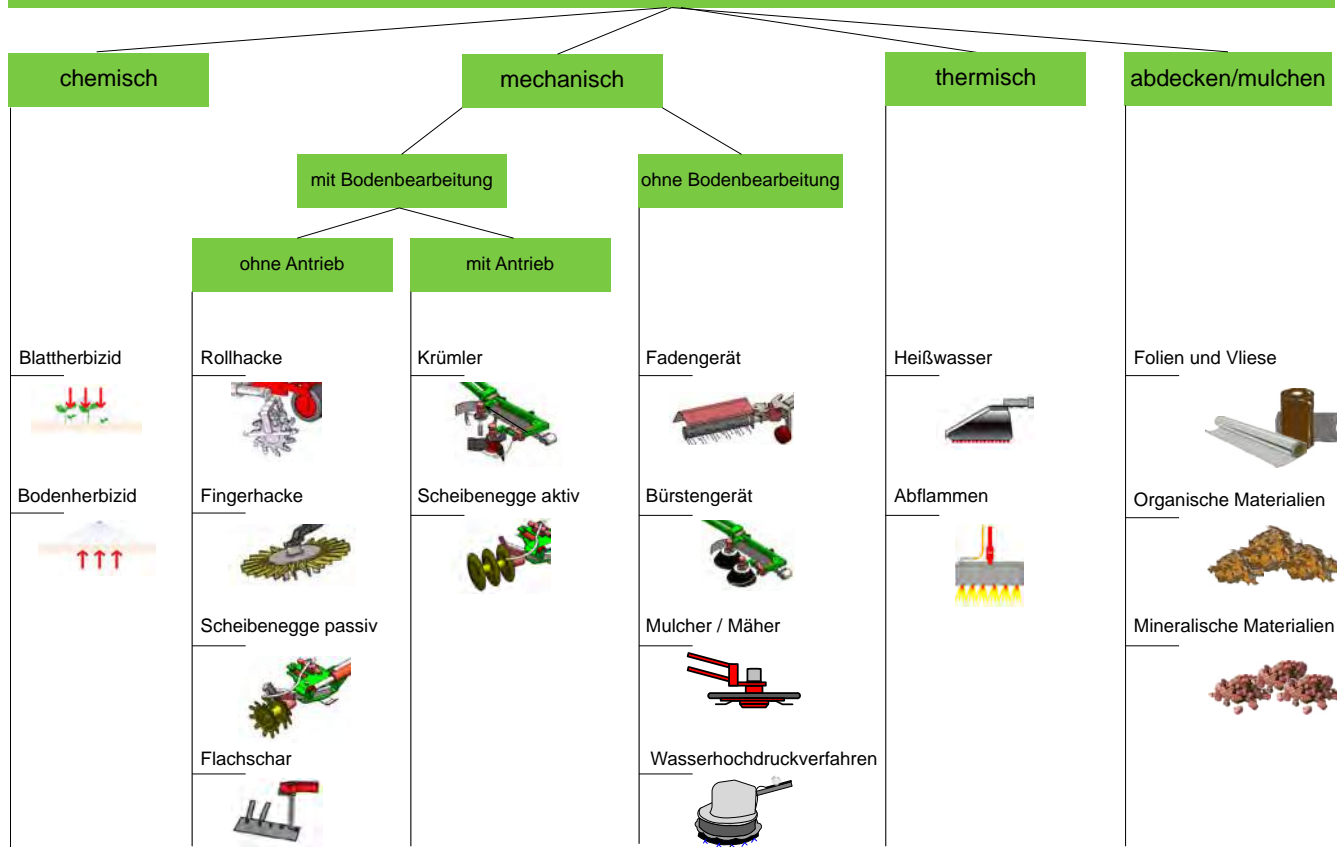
chemisch

mechanisch

thermisch

abdecken/mulchen

mit Bodenbearbeitung

ohne Bodenbearbeitung

ohne Antrieb

mit Antrieb

Blattherbizid

Bodenherbizid

Rollhacke

Fingerhacke

Scheibenegge passiv

Flachschar

Krümler

Scheibenegge aktiv

Fadengerät

Bürstengerät

Mulcher / Mäher

Wasserhochdruckverfahren

Heißwasser

Abflammen

Folien und Vliese

Organische Materialien

Mineralische Materialien